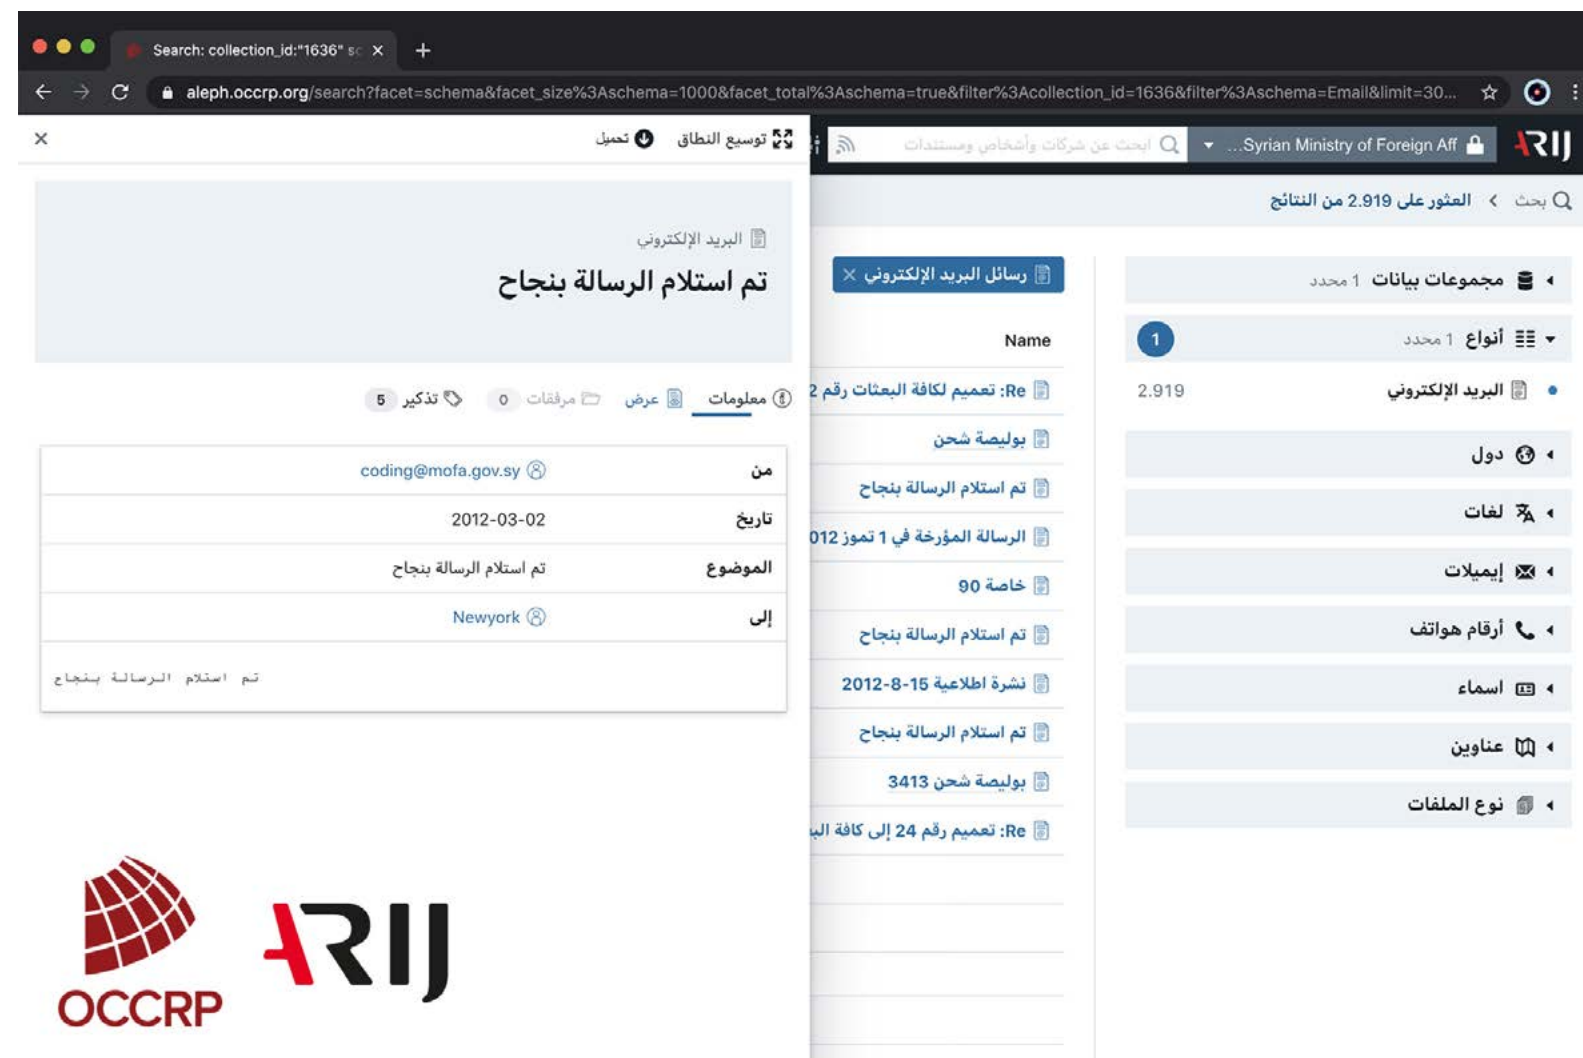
Search: collection_id:"1636" sc ×
+
aleph.occrp.org/search?facet=schema&facet_size%3Aschema=1000&facet_total%3Aschema=true&filter%3Acollection_id=1636&filter%3Aschema=Email&limit=30...

ARIJ
Syrian Ministry of Foreign Aff...
ابحث عن شركات وأشخاص ومستندات

بحث > العثور على 2.919 من النتائج

مجموعات بيانات 1 محدد
أنواع 1 محدد 1
البريد الإلكتروني 2.919
دول
لغات
إيميلات
أرقام هواتف
اسماء
عناوين
نوع الملفات

رسائل البريد الإلكتروني ×

Name
Re: تعميم لكافة البعثات رقم 2
بوليصة شحن
تم استلام الرسالة بنجاح
الرسالة المؤرخة في 1 تموز 012
خاصة 90
تم استلام الرسالة بنجاح
نشرة اطلاعية 15-8-2012
تم استلام الرسالة بنجاح
بوليصة شحن 3413
Re: تعميم رقم 24 إلى كافة البـ

توسيع النطاق
تحميل
×

البريد الإلكتروني
تم استلام الرسالة بنجاح

معلومات
عرض
مرفقات 0
تذكير 5

| من | coding@mofa.gov.sy |
|---|---|
| تاريخ | 2012-03-02 |
| الموضوع | تم استلام الرسالة بنجاح |
| إلى | Newyork |

تم استلام الرسالة بنجاح

OCCRP
ARIJ